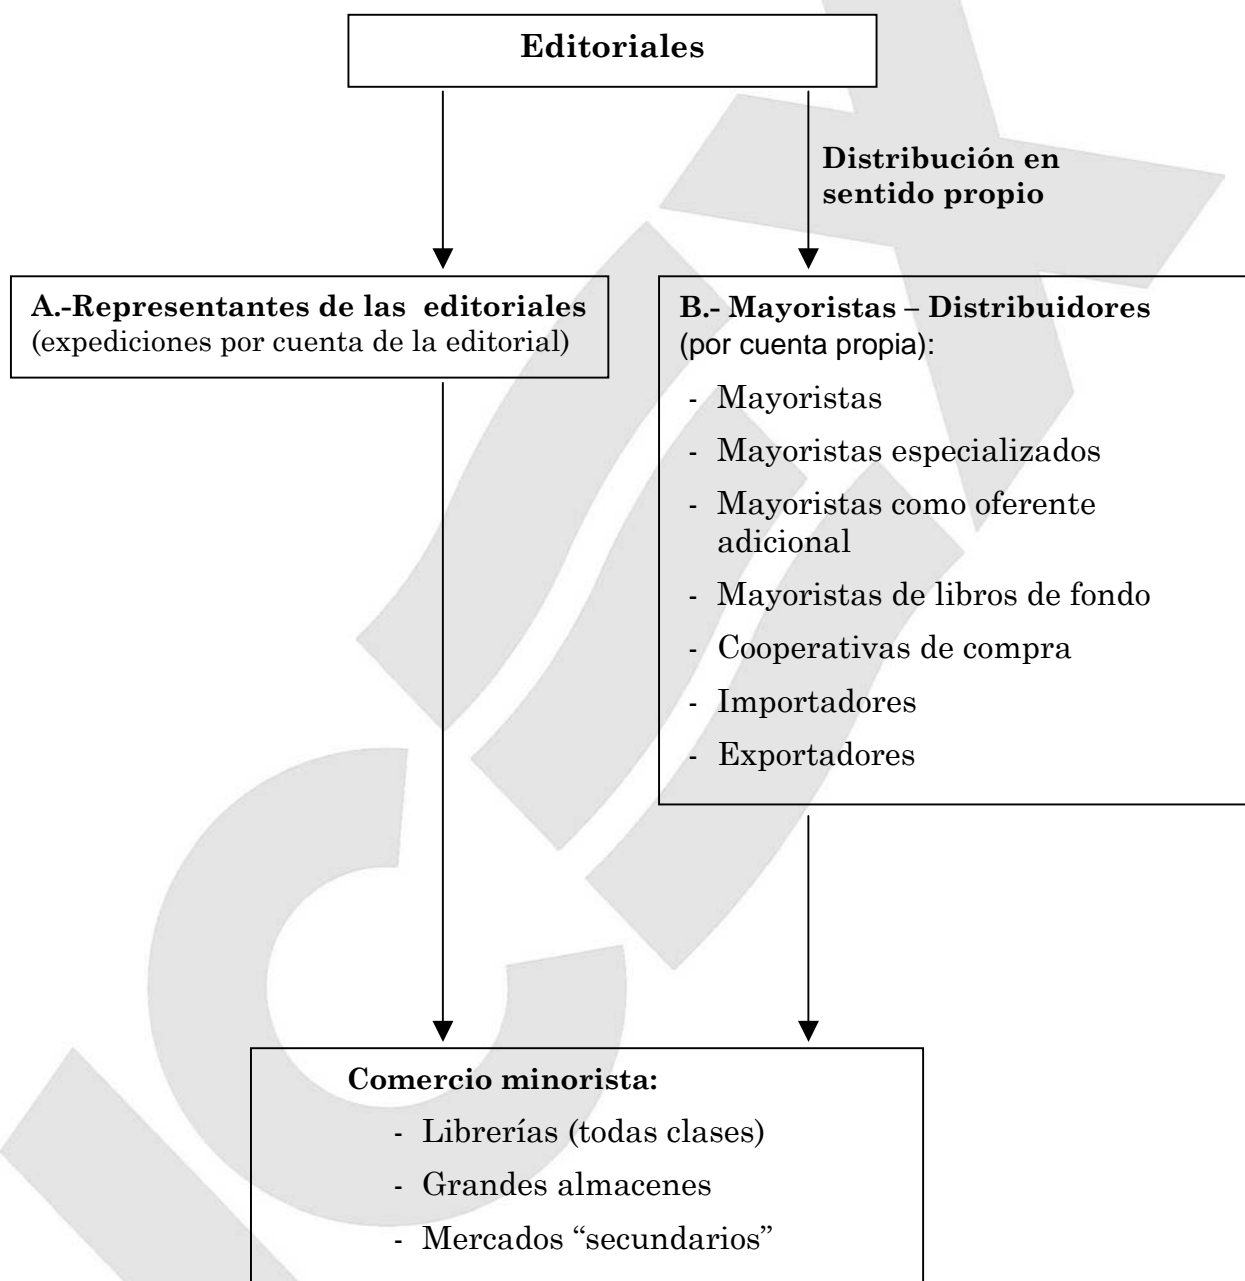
Editoriales

Distribución en sentido propio

A.-Representantes de las editoriales (expediciones por cuenta de la editorial)

B.- Mayoristas – Distribuidores (por cuenta propia):
- Mayoristas
- Mayoristas especializados
- Mayoristas como oferente adicional
- Mayoristas de libros de fondo
- Cooperativas de compra
- Importadores
- Exportadores

Comercio minorista:
- Librerías (todas clases)
- Grandes almacenes
- Mercados "secundarios"